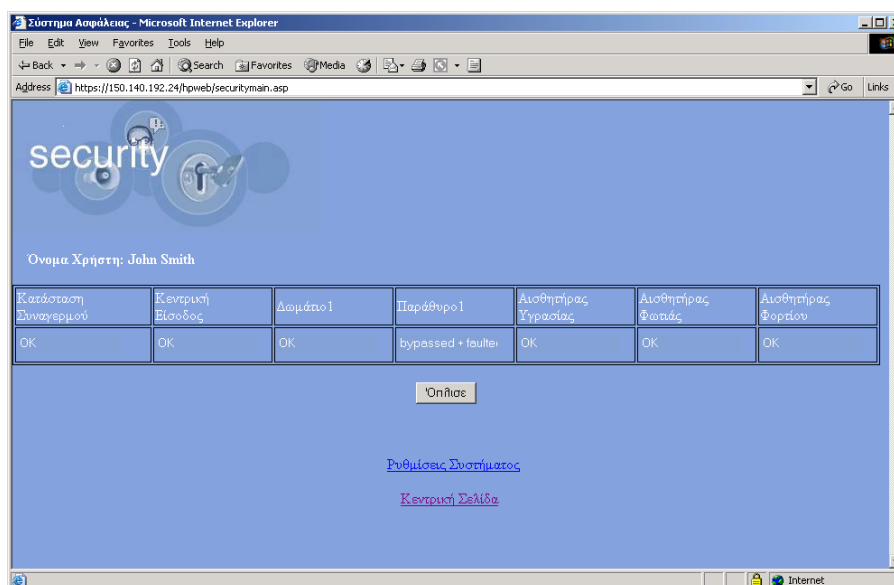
Σύστημα Ασφάλειας - Microsoft Internet Explorer

File Edit View Favorites Tools Help

Back Search Favorites Media

Address https://150.140.192.24/hpweb/securitymain.asp Go Links

security

Όνομα Χρήστη: John Smith

| Κατάσταση Συναγερμού | Κεντρική Είσοδος | Δωμάτιο1 | Παράθυρο1 | Αισθητήρας Υγρασίας | Αισθητήρας Φωτιάς | Αισθητήρας Φορτίου |
|---|---|---|---|---|---|---|
| OK | OK | OK | bypassed + faulte | OK | OK | OK |

Όπλισε

Ρυθμίσεις Συστήματος

Κεντρική Σελίδα

Internet